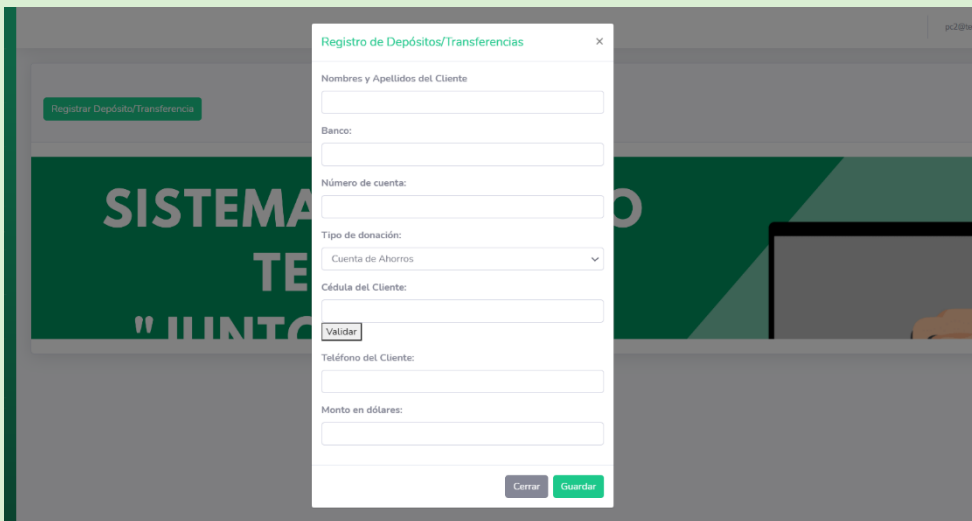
pc2@ia

Registrar Depósito/Transferencia

SISTEMA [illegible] O
TE
"JUNT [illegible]

Registro de Depósitos/Transferencias ×

Nombres y Apellidos del Cliente

Banco:

Número de cuenta:

Tipo de donación:

Cuenta de Ahorros

Cédula del Cliente:

Validar

Teléfono del Cliente:

Monto en dólares:

Cerrar Guardar